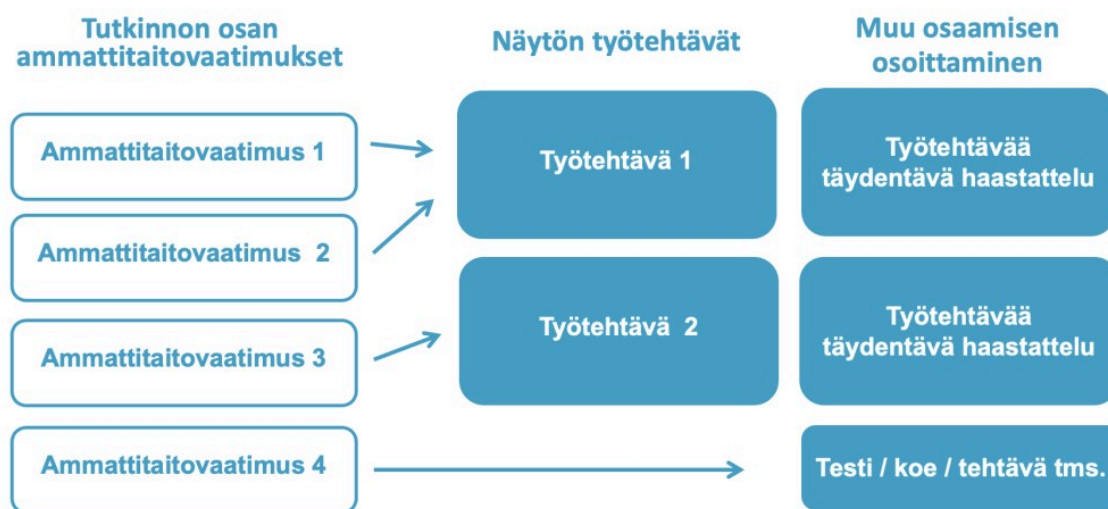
Tutkinnon osan ammattitaitovaatimukset

Näytön työtehtävät

Muu osaamisen osoittaminen

Ammattitaitovaatimus 1

Ammattitaitovaatimus 2

Ammattitaitovaatimus 3

Ammattitaitovaatimus 4

Työtehtävä 1

Työtehtävä 2

Työtehtävää täydentävä haastattelu

Työtehtävää täydentävä haastattelu

Testi / koe / tehtävä tms.